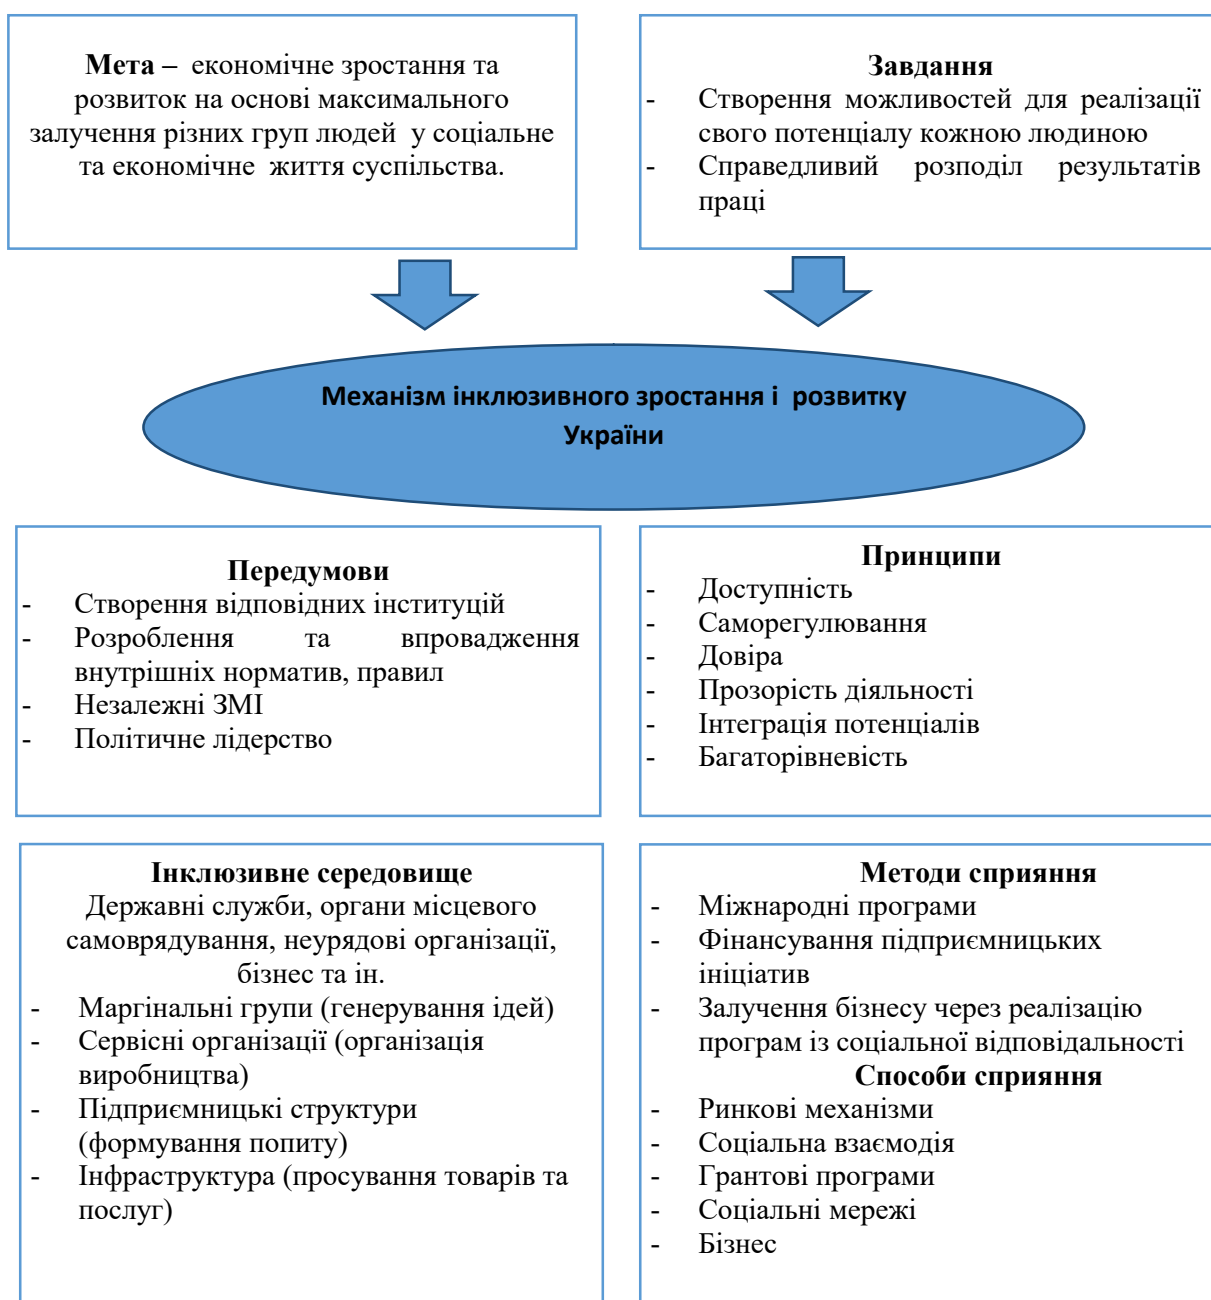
**Мета –** економічне зростання та розвиток на основі максимального залучення різних груп людей у соціальне та економічне життя суспільства.

**Завдання**
- Створення можливостей для реалізації свого потенціалу кожною людиною
- Справедливий розподіл результатів праці

**Механізм інклюзивного зростання і розвитку України**

**Передумови**
- Створення відповідних інституцій
- Розроблення та впровадження внутрішніх норматив, правил
- Незалежні ЗМІ
- Політичне лідерство

**Принципи**
- Доступність
- Саморегулювання
- Довіра
- Прозорість діяльності
- Інтеграція потенціалів
- Багаторівневість

**Інклюзивне середовище**
Державні служби, органи місцевого самоврядування, неурядові організації, бізнес та ін.
- Маргінальні групи (генерування ідей)
- Сервісні організації (організація виробництва)
- Підприємницькі структури (формування попиту)
- Інфраструктура (просування товарів та послуг)

**Методи сприяння**
- Міжнародні програми
- Фінансування підприємницьких ініціатив
- Залучення бізнесу через реалізацію програм із соціальної відповідальності

**Способи сприяння**
- Ринкові механізми
- Соціальна взаємодія
- Грантові програми
- Соціальні мережі
- Бізнес